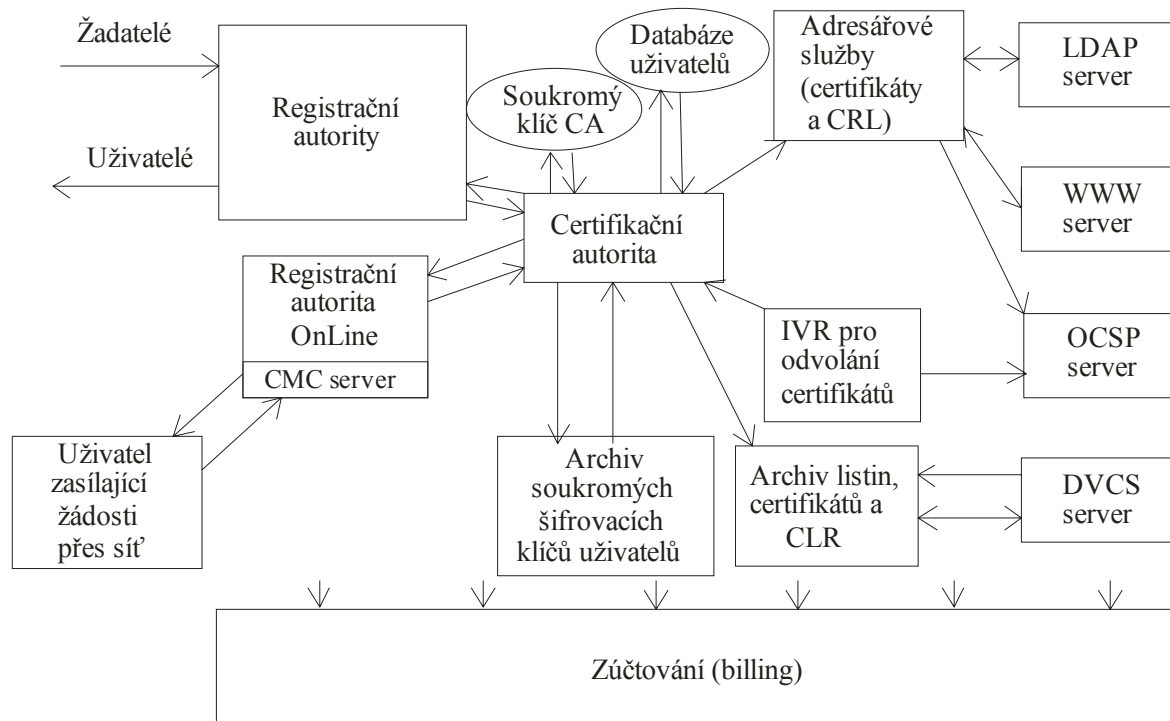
Žadatelé

Uživatelé

Registrační autority

Soukromý klíč CA

Databáze uživatelů

Adresářové služby (certifikáty a CRL)

LDAP server

WWW server

Certifikační autorita

Registrační autorita OnLine

CMC server

IVR pro odvolání certifikátů

OCSP server

Uživatel zasílající žádosti přes síť

Archiv soukromých šifrovacích klíčů uživatelů

Archiv listin, certifikátů a CLR

DVCS server

Zúčtování (billing)